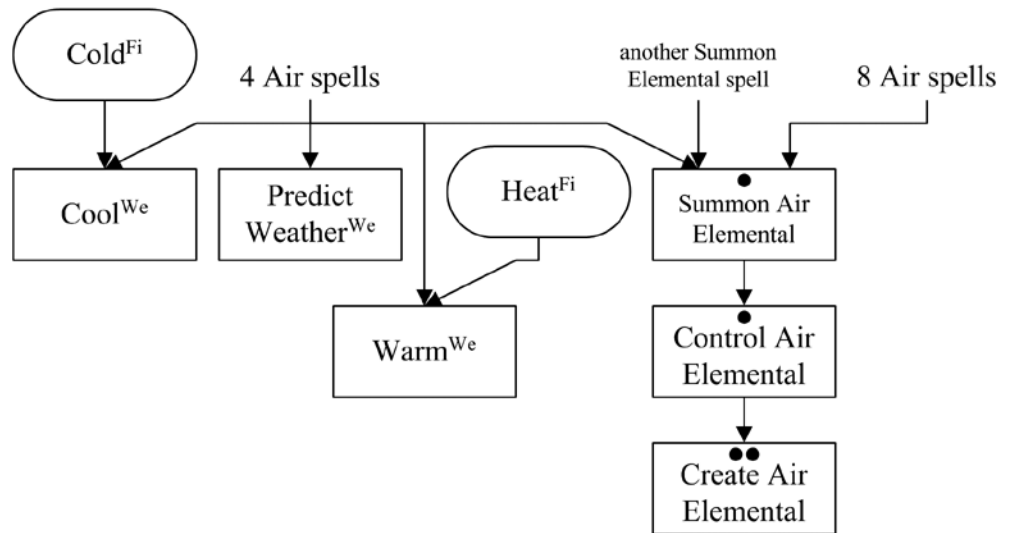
Cold$^{Fi}$

4 Air spells

another Summon Elemental spell

8 Air spells

Cool$^{We}$

Predict Weather$^{We}$

Heat$^{Fi}$

Summon Air Elemental

Warm$^{We}$

Control Air Elemental

Create Air Elemental